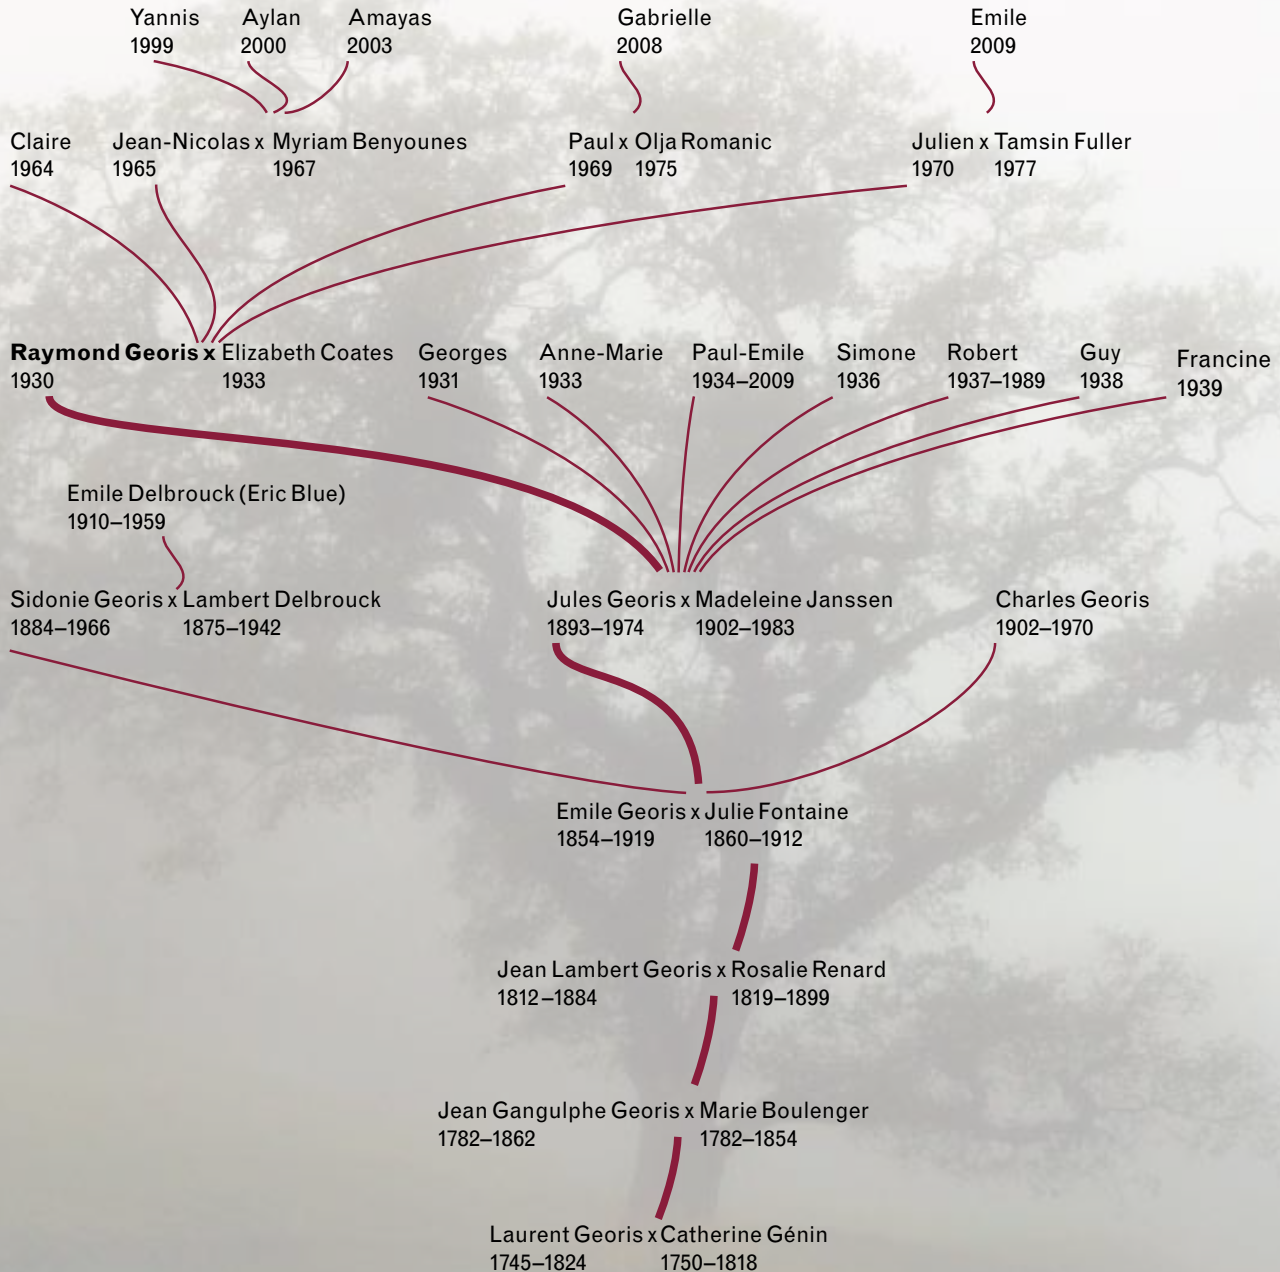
Yannis 1999
Aylan 2000
Amayas 2003
Gabrielle 2008
Emile 2009

Claire 1964
Jean-Nicolas x Myriam Benyounes
1965 1967
Paul x Olja Romanic
1969 1975
Julien x Tamsin Fuller
1970 1977

**Raymond Georis** x Elizabeth Coates
1930 1933
Georges 1931
Anne-Marie 1933
Paul-Emile 1934–2009
Simone 1936
Robert 1937–1989
Guy 1938
Francine 1939

Emile Delbrouck (Eric Blue)
1910–1959

Sidonie Georis x Lambert Delbrouck
1884–1966 1875–1942
Jules Georis x Madeleine Janssen
1893–1974 1902–1983
Charles Georis
1902–1970

Emile Georis x Julie Fontaine
1854–1919 1860–1912

Jean Lambert Georis x Rosalie Renard
1812–1884 1819–1899

Jean Gangulphe Georis x Marie Boulenger
1782–1862 1782–1854

Laurent Georis x Catherine Génin
1745–1824 1750–1818